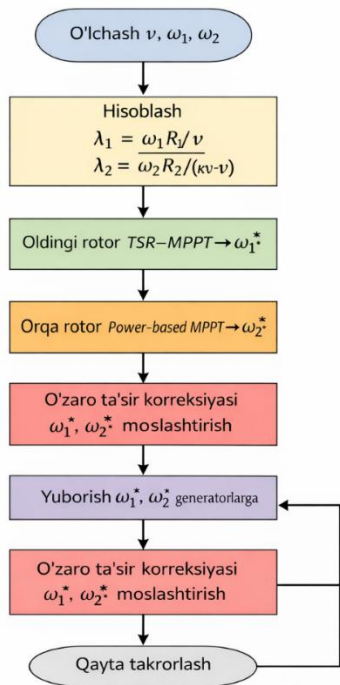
O'lchash $\nu$, $\omega_1$, $\omega_2$

Hisoblash
$\lambda_1 = \omega_1 R_1 / \nu$
$\lambda_2 = \omega_2 R_2 / (\kappa\nu - \nu)$

Oldingi rotor $TSR-MPPT \rightarrow \omega_1^*$

Orqa rotor Power-based MPPT $\rightarrow \omega_2^*$

O'zaro ta'sir korreksiyasi
$\omega_1^*$, $\omega_2^*$ moslashtirish

Yuborish $\omega_1^*$, $\omega_2^*$ generatorlarga

O'zaro ta'sir korreksiyasi
$\omega_1^*$, $\omega_2^*$ moslashtirish

Qayta takrorlash